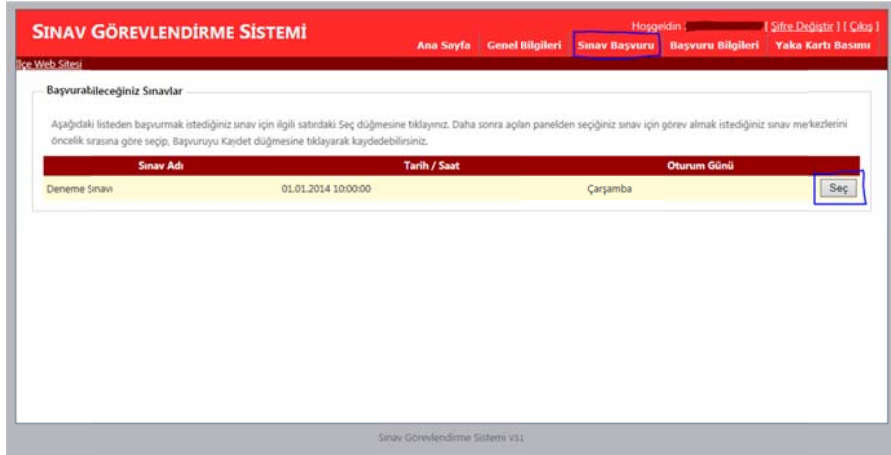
SINAV GÖREVLENDİRME SİSTEMİ

Hoşgeldin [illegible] [ Şifre Değiştir ] [ Çıkış ]

Ana Sayfa | Genel Bilgileri | Sınav Başvuru | Başvuru Bilgileri | Yaka Kartı Basımı

İlçe Web Sitesi

Başvurabileceğiniz Sınavlar

Aşağıdaki listeden başvurmak istediğiniz sınav için ilgili satırdaki Seç düğmesine tıklayınız. Daha sonra açılan panelden seçiğiniz sınav için görev almak istediğiniz sınav merkezlerini öncelik sırasına göre seçip, Başvuruyu Kaydet düğmesine tıklayarak kaydedebilirsiniz.

| Sınav Adı | Tarih / Saat | Oturum Günü | |
|---|---|---|---|
| Deneme Sınavı | 01.01.2014 10:00:00 | Çarşamba | Seç |

Sınav Görevlendirme Sistemi V31